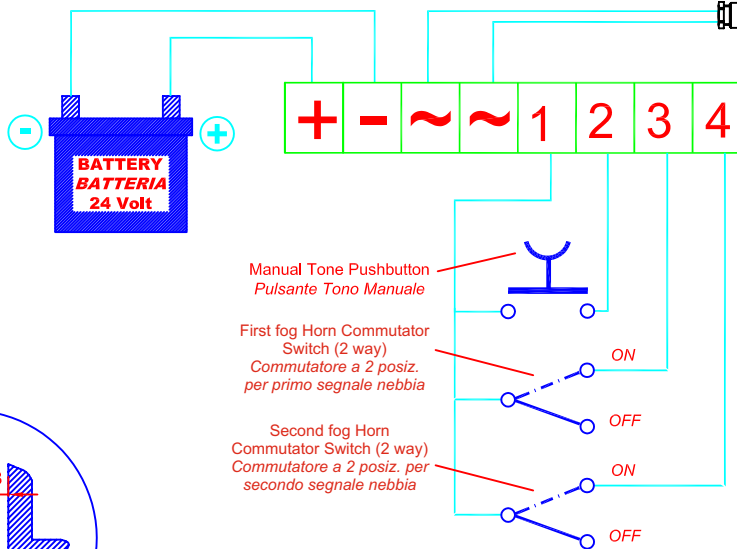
-
+
BATTERY
BATTERIA
24 Volt

| + | - | ~ | ~ | 1 | 2 | 3 | 4 |
|---|---|---|---|---|---|---|---|

Manual Tone Pushbutton
Pulsante Tono Manuale

First fog Horn Commutator Switch (2 way)
Commutatore a 2 posiz. per primo segnale nebbia

ON
OFF

Second fog Horn Commutator Switch (2 way)
Commutatore a 2 posiz. per secondo segnale nebbia

ON
OFF